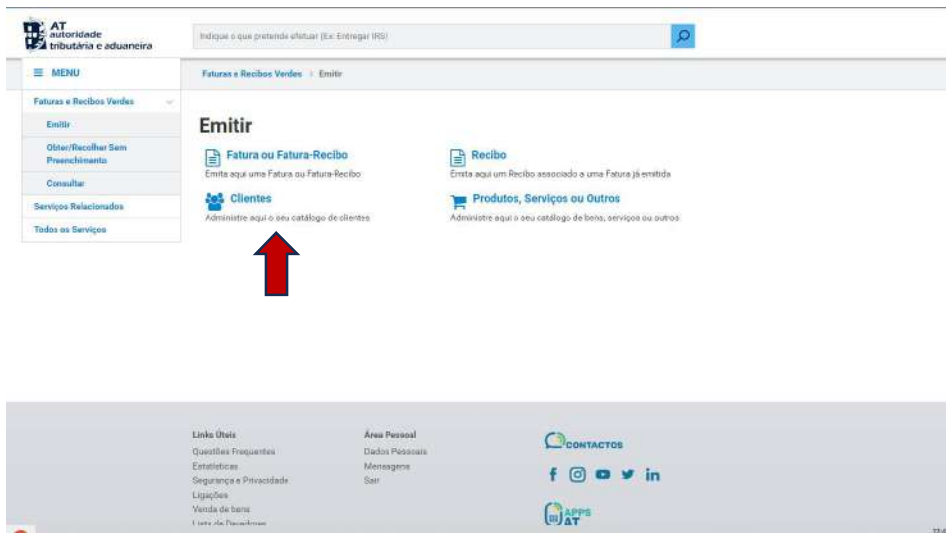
AT autoridade tributária e aduaneira

Indique o que pretende efetuar (Ex: Entregar IRS)

≡ MENU

Faturas e Recibos Verdes

Emitir

Obter/Recolher Sem Preenchimento

Consultar

Serviços Relacionados

Todos os Serviços

Faturas e Recibos Verdes > Emitir

Emitir

Fatura ou Fatura-Recibo

Emita aqui uma Fatura ou Fatura-Recibo

Recibo

Emita aqui um Recibo associado a uma Fatura já emitida

Clientes

Administre aqui o seu catálogo de clientes

Produtos, Serviços ou Outros

Administre aqui o seu catálogo de bens, serviços ou outros

Links Úteis

Questões Frequentes

Estatísticas

Segurança e Privacidade

Ligações

Venda de bens

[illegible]

Área Pessoal

Dados Pessoais

Mensagens

Sair

CONTACTOS

APPS AT